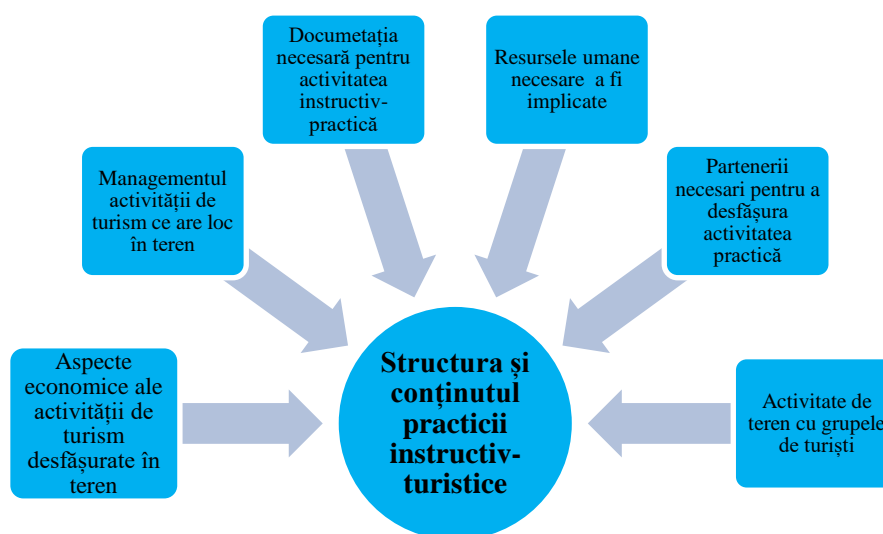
Documetația necesară pentru activitatea instructiv-practică

Resursele umane necesare a fi implicate

Managementul activității de turism ce are loc în teren

Partenerii necesari pentru a desfășura activitatea practică

Aspecte economice ale activității de turism desfășurate în teren

Structura și conținutul practicii instructiv-turistice

Activitate de teren cu grupele de turiști